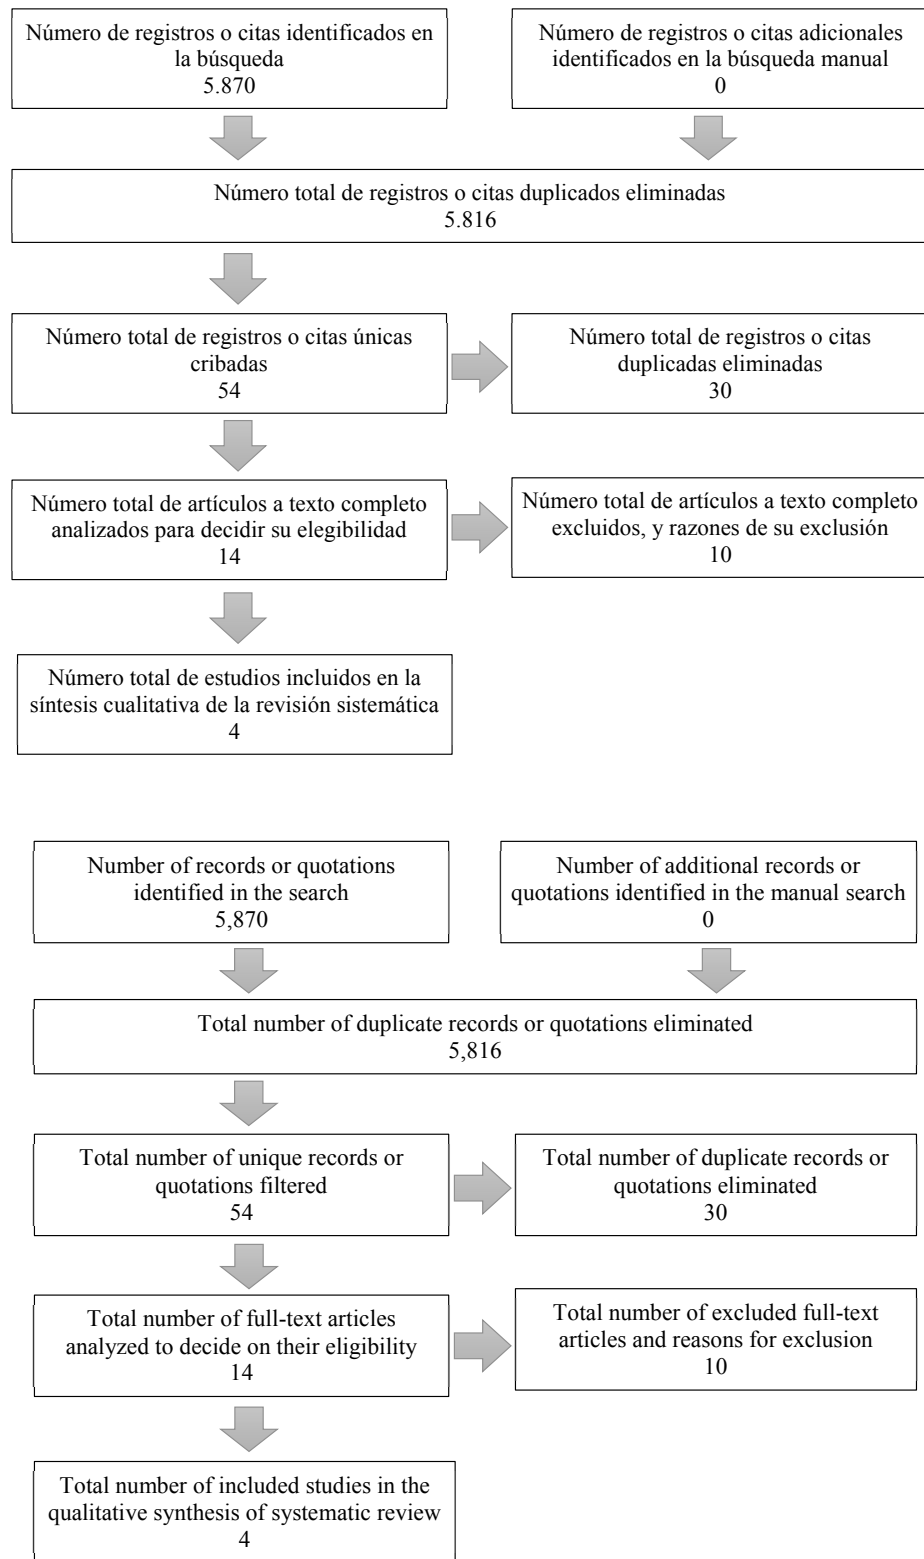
Número de registros o citas identificados en la búsqueda
5.870

Número de registros o citas adicionales identificados en la búsqueda manual
0

Número total de registros o citas duplicados eliminadas
5.816

Número total de registros o citas únicas cribadas
54

Número total de registros o citas duplicadas eliminadas
30

Número total de artículos a texto completo analizados para decidir su elegibilidad
14

Número total de artículos a texto completo excluidos, y razones de su exclusión
10

Número total de estudios incluidos en la síntesis cualitativa de la revisión sistemática
4

Number of records or quotations identified in the search
5,870

Number of additional records or quotations identified in the manual search
0

Total number of duplicate records or quotations eliminated
5,816

Total number of unique records or quotations filtered
54

Total number of duplicate records or quotations eliminated
30

Total number of full-text articles analyzed to decide on their eligibility
14

Total number of excluded full-text articles and reasons for exclusion
10

Total number of included studies in the qualitative synthesis of systematic review
4